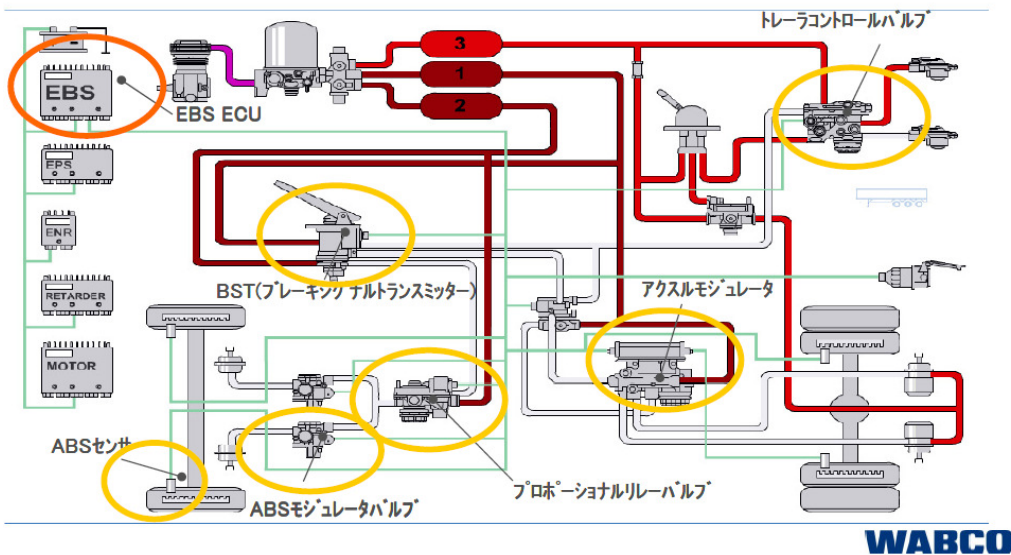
トレーラコントロールバルブ

3

1

2

EBS

EBS ECU

FPS

ENR

RETARDER

MOTOR

BST(ブレーキシグナルトランスミッター)

アクスルモジュレータ

ABSセンサ

ABSモジュレータバルブ

プロポーショナルリレーバルブ

WABCO